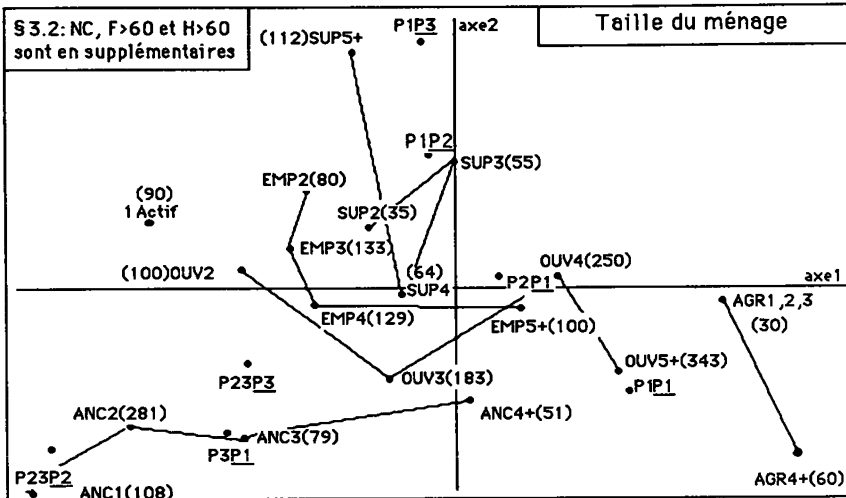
§3.2: NC, F>60 et H>60 sont en supplémentaires

Taille du ménage

(112)SUP5+
P1P3
axe2
P1P2
SUP3(55)
EMP2(80)
(90)
1 Actif
SUP2(35)
EMP3(133)
0UV4(250)
(64)
(100)0UV2
SUP4
P2P1
axe1
AGR1,2,3
(30)
EMP4(129)
EMP5+(100)
0UV5+(343)
P23P3
0UV3(183)
P1P1
ANC2(281)
ANC4+(51)
ANC3(79)
P3P1
P23P2
ANC1(108)
AGR4+(60)